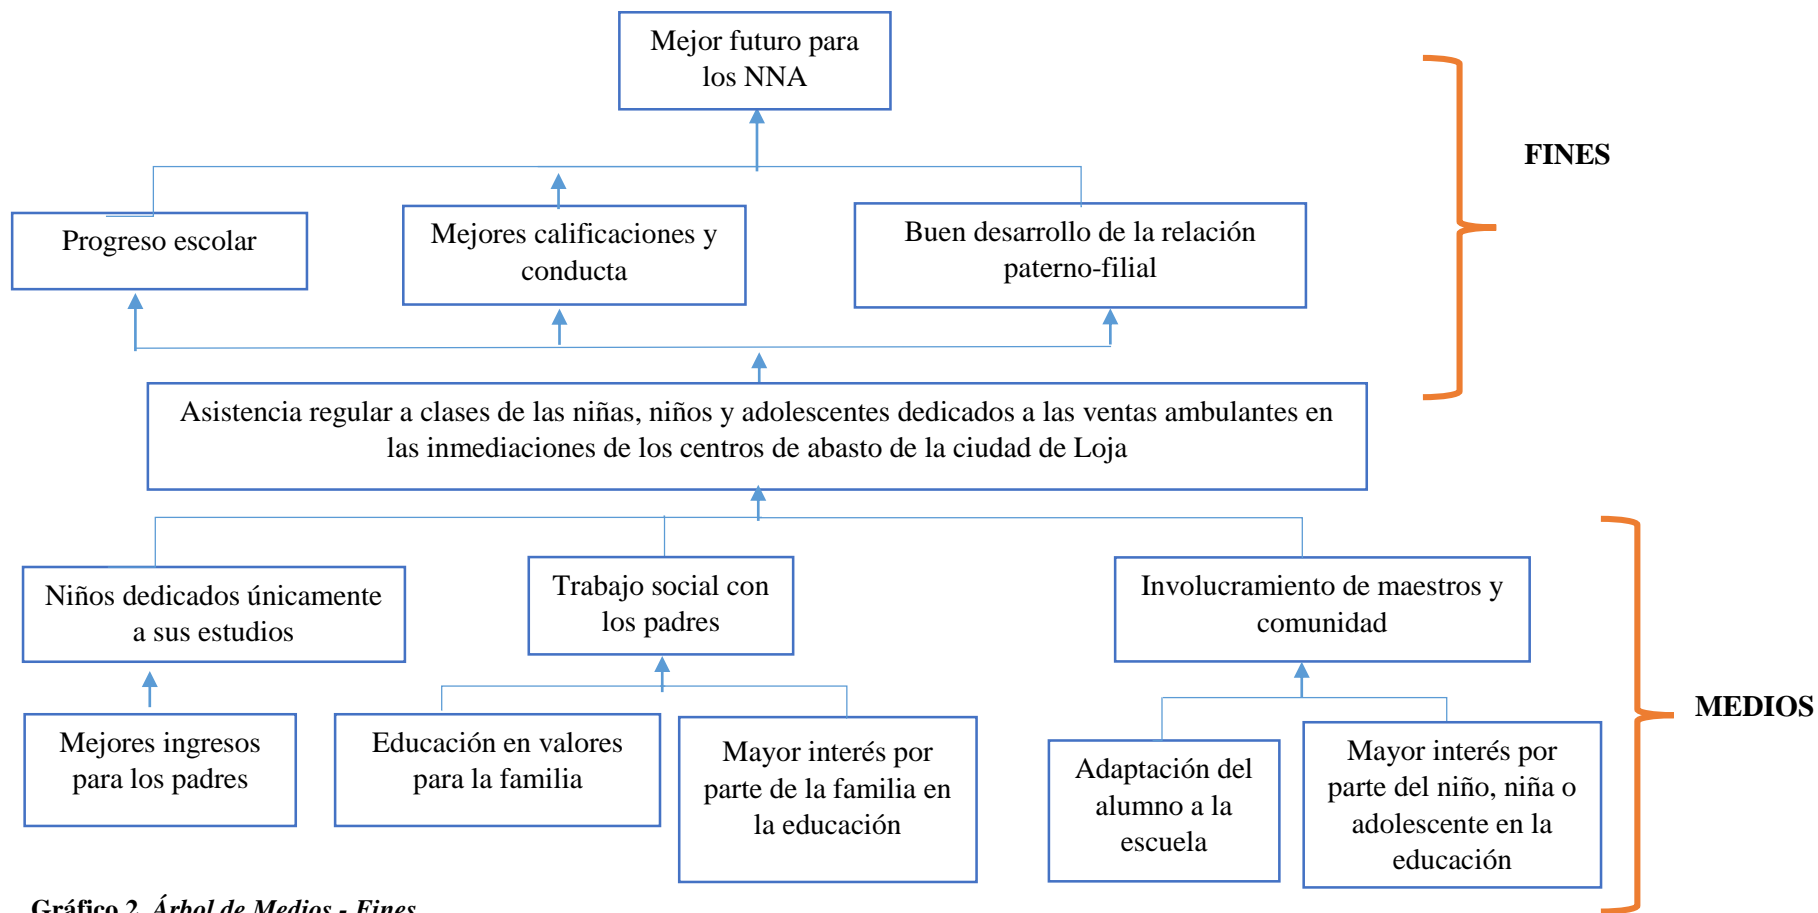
Mejor futuro para los NNA

FINES

Progreso escolar

Mejores calificaciones y conducta

Buen desarrollo de la relación paterno-filial

Asistencia regular a clases de las niñas, niños y adolescentes dedicados a las ventas ambulantes en las inmediaciones de los centros de abasto de la ciudad de Loja

Niños dedicados únicamente a sus estudios

Trabajo social con los padres

Involucramiento de maestros y comunidad

MEDIOS

Mejores ingresos para los padres

Educación en valores para la familia

Mayor interés por parte de la familia en la educación

Adaptación del alumno a la escuela

Mayor interés por parte del niño, niña o adolescente en la educación

Gráfico 2. Árbol de Medios - Fines